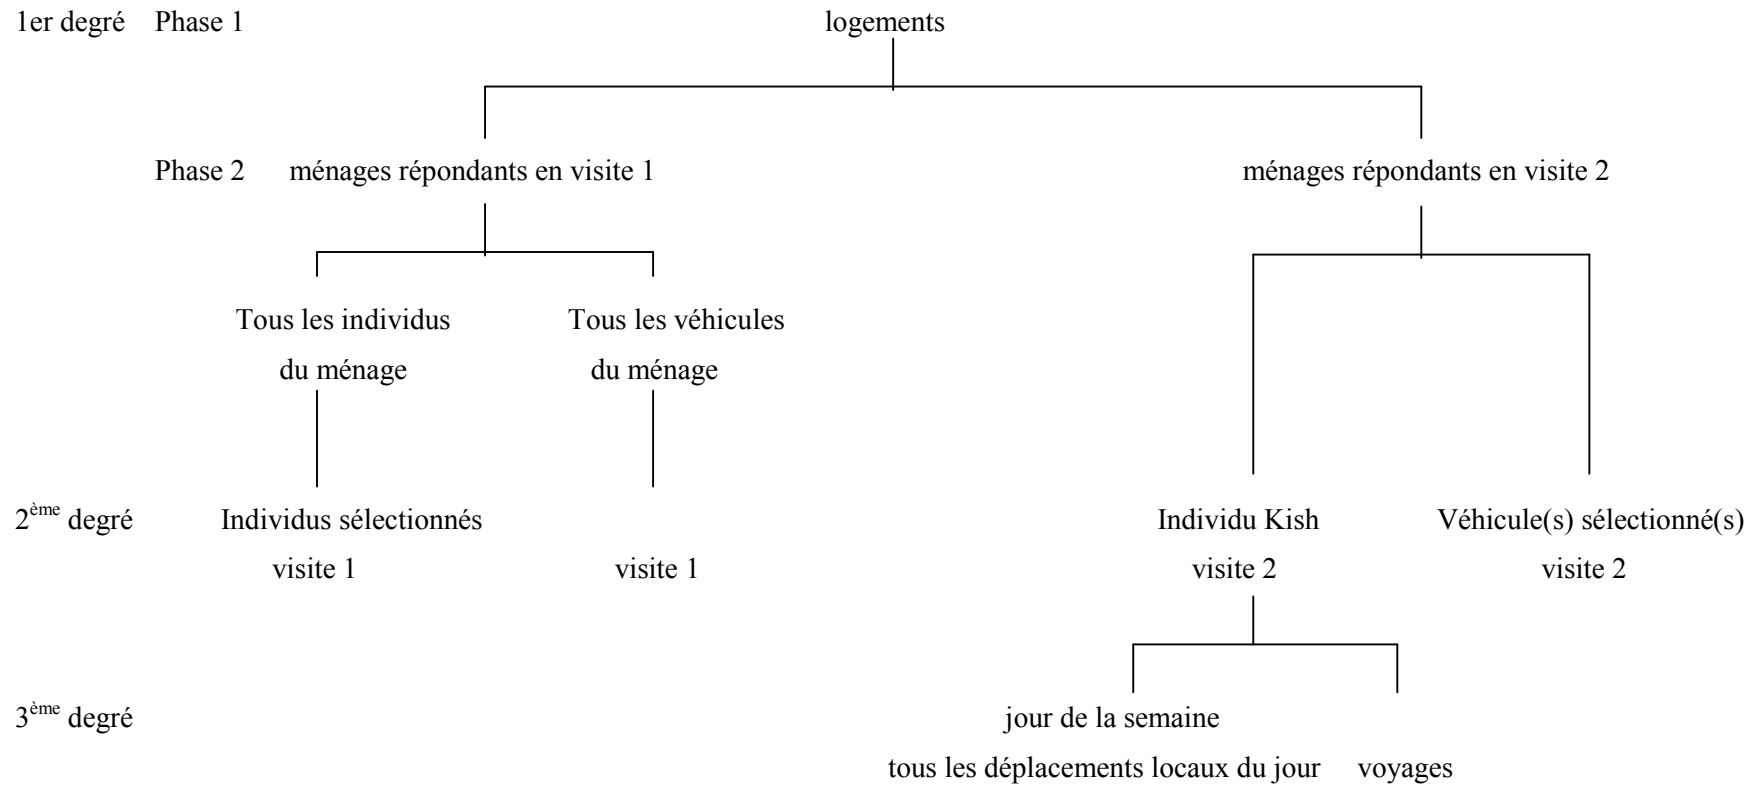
1er degré Phase 1 logements

Phase 2 ménages répondants en visite 1 ménages répondants en visite 2

Tous les individus du ménage

Tous les véhicules du ménage

2$^{ème}$ degré Individus sélectionnés visite 1

visite 1

Individu Kish visite 2

Véhicule(s) sélectionné(s) visite 2

3$^{ème}$ degré jour de la semaine

tous les déplacements locaux du jour voyages